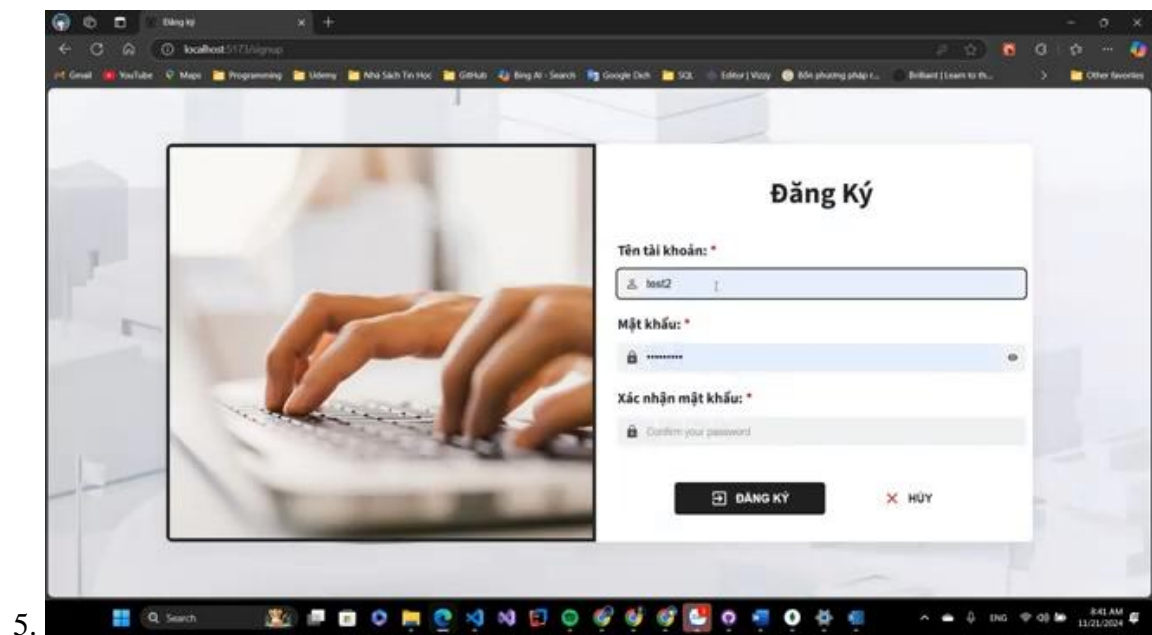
Đăng ký

localhost:5173/signup

Gmail YouTube Maps Programming Udemy Nhà Sách Tin Học GitHub Bing AI - Search Google Dịch SQL Editor | Vizzy Bốn phương pháp r... Brilliant | Learn to th... Other favorites

Đăng Ký

Tên tài khoản: *

test2

Mật khẩu: *

••••••••

Xác nhận mật khẩu: *

Confirm your password

ĐĂNG KÝ

HỦY

5.

Search

ENG

8:41 AM
11/21/2024